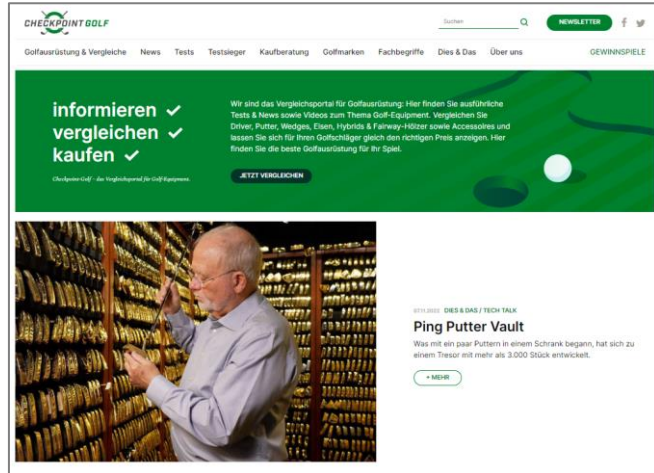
CHECKPOINT GOLF

Suchen

NEWSLETTER

Golfausrüstung & Vergleiche News Tests Testsieger Kaufberatung Golfmarken Fachbegriffe Dies & Das Über uns GEWINNSPIELE

informieren ✓
vergleichen ✓
kaufen ✓

Checkpoint-Golf - das Vergleichsportal für Golf-Equipment.

Wir sind das Vergleichsportal für Golfausrüstung: Hier finden Sie ausführliche Tests & News sowie Videos zum Thema Golf-Equipment. Vergleichen Sie Driver, Putter, Wedges, Eisen, Hybrids & Fairway-Hölzer sowie Accessoires und lassen Sie sich für Ihren Golfschläger gleich den richtigen Preis anzeigen. Hier finden Sie die beste Golfausrüstung für Ihr Spiel.

JETZT VERGLEICHEN

07.11.2022 DIES & DAS / TECH TALK

Ping Putter Vault

Was mit ein paar Puttern in einem Schrank begann, hat sich zu einem Tresor mit mehr als 3.000 Stück entwickelt.

+ MEHR